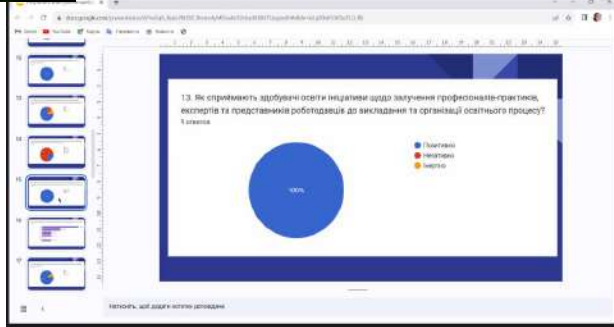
13. Як сприймають здобувачі освіти ініціативи щодо залучення професіоналів-практиків, експертів та представників роботодавців до викладання та організації освітнього процесу?
5 ответов

100%

Позитивно
Негативно
Інертно

Натисніть, щоб додати нотатки доповідача